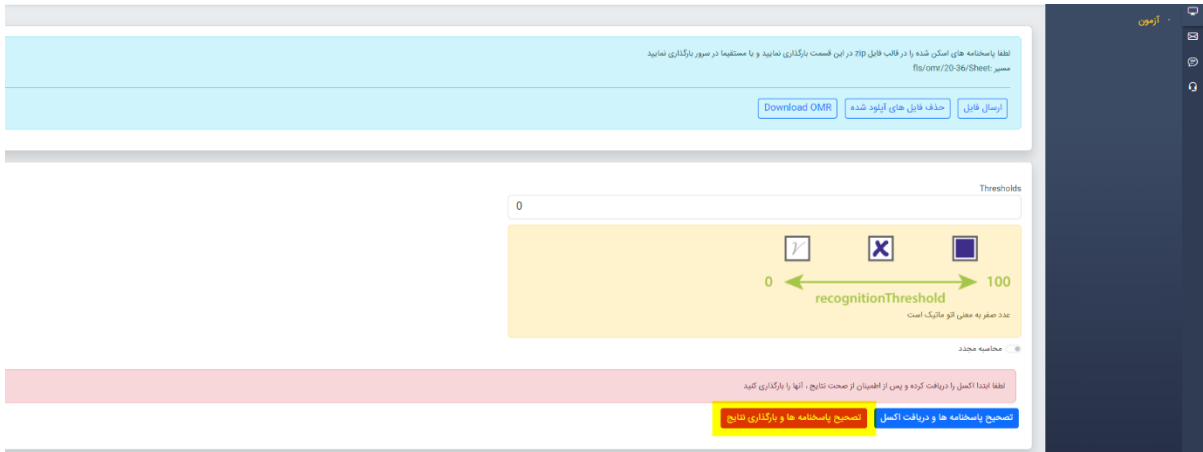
آزمون

لطفا پاسخنامه های اسکن شده را در قالب فایل zip در این قسمت بارگذاری نمایید و یا مستقیما در سرور بارگذاری نمایید
مسیر: fls/omr/20-36/Sheet

ارسال فایل | حذف فایل های آپلود شده | Download OMR

Thresholds

0

0 100
recognitionThreshold
عدد صفر به معنی اتو ماتیک است

محاسبه مجدد

لطفا ابتدا اکسل را دریافت کرده و پس از اطمینان از صحت نتایج ، آنها را بارگذاری کنید

تصحیح پاسخنامه ها و دریافت اکسل | تصحیح پاسخنامه ها و بارگذاری نتایج